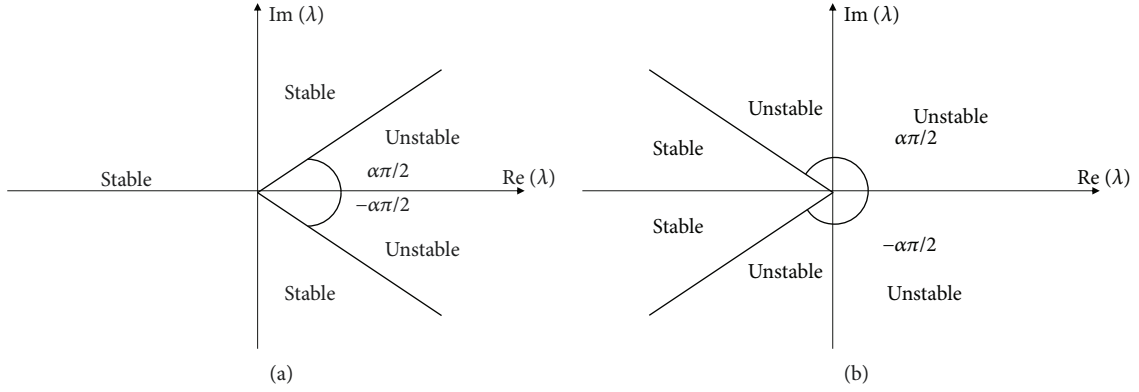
Im $(\lambda)$

Stable

Unstable

Stable

$\alpha\pi/2$

Re $(\lambda)$

$-\alpha\pi/2$

Unstable

Stable

(a)

Im $(\lambda)$

Unstable

Unstable

Stable

$\alpha\pi/2$

Re $(\lambda)$

Stable

$-\alpha\pi/2$

Unstable

Unstable

(b)